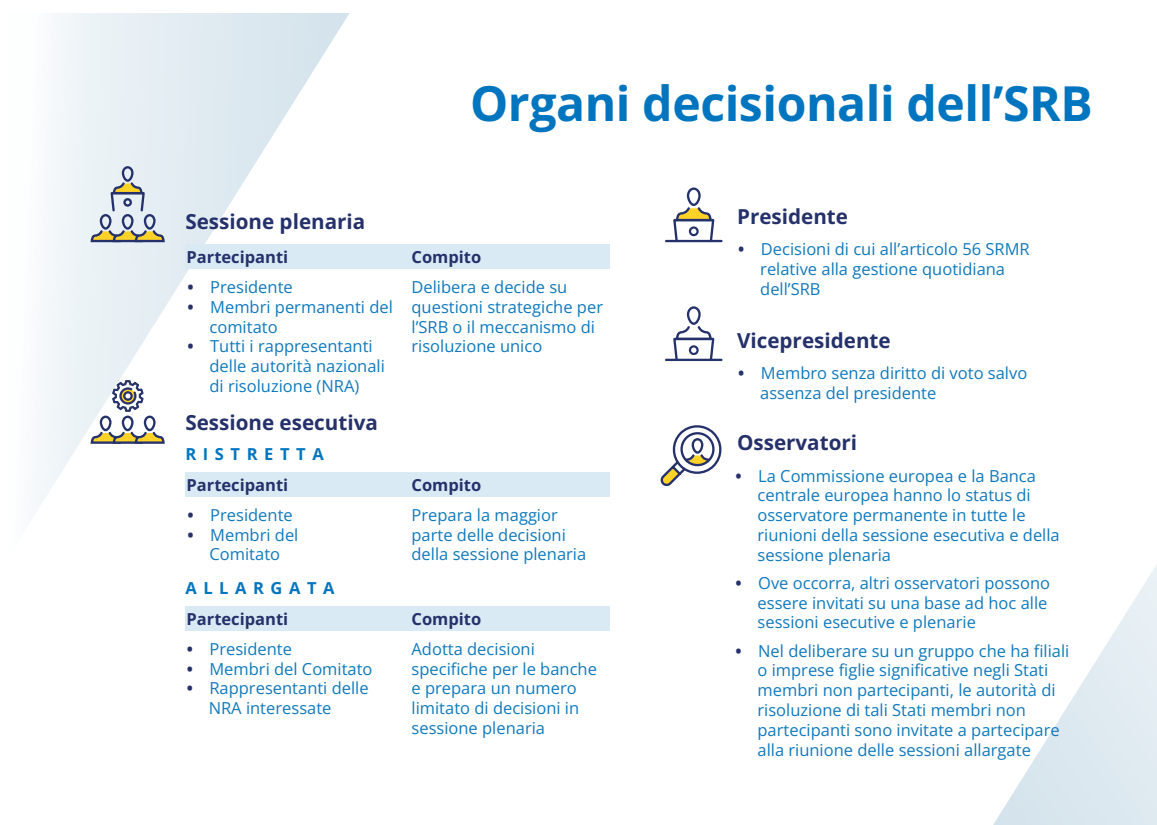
Organi decisionali dell'SRB

Sessione plenaria

| Partecipanti | Compito |
|---|---|
| • Presidente • Membri permanenti del comitato • Tutti i rappresentanti delle autorità nazionali di risoluzione (NRA) | Delibera e decide su questioni strategiche per l'SRB o il meccanismo di risoluzione unico |

Sessione esecutiva

RISTRETTA

| Partecipanti | Compito |
|---|---|
| • Presidente • Membri del Comitato | Prepara la maggior parte delle decisioni della sessione plenaria |

ALLARGATA

| Partecipanti | Compito |
|---|---|
| • Presidente • Membri del Comitato • Rappresentanti delle NRA interessate | Adotta decisioni specifiche per le banche e prepara un numero limitato di decisioni in sessione plenaria |

Presidente

• Decisioni di cui all'articolo 56 SRMR relative alla gestione quotidiana dell'SRB

Vicepresidente

• Membro senza diritto di voto salvo assenza del presidente

Osservatori

• La Commissione europea e la Banca centrale europea hanno lo status di osservatore permanente in tutte le riunioni della sessione esecutiva e della sessione plenaria

• Ove occorra, altri osservatori possono essere invitati su una base ad hoc alle sessioni esecutive e plenarie

• Nel deliberare su un gruppo che ha filiali o imprese figlie significative negli Stati membri non partecipanti, le autorità di risoluzione di tali Stati membri non partecipanti sono invitate a partecipare alla riunione delle sessioni allargate